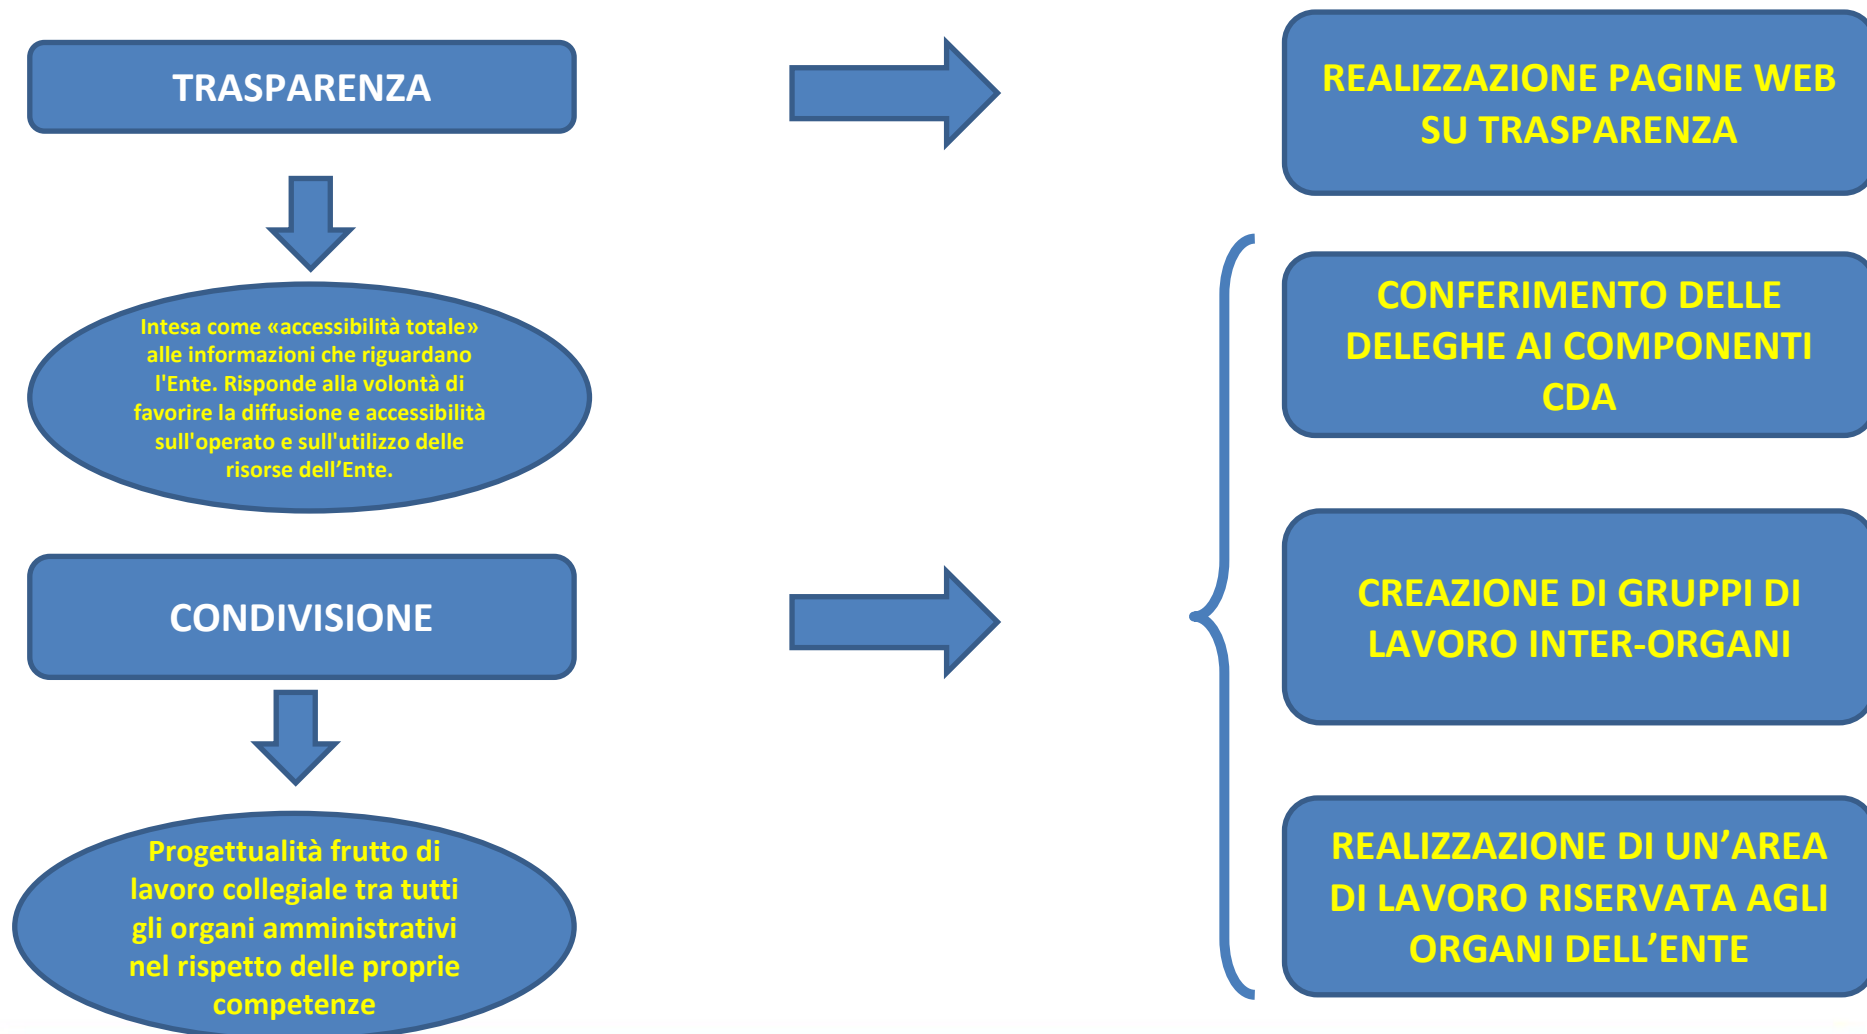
TRASPARENZA

Intesa come «accessibilità totale» alle informazioni che riguardano l'Ente. Risponde alla volontà di favorire la diffusione e accessibilità sull'operato e sull'utilizzo delle risorse dell'Ente.

CONDIVISIONE

Progettualità frutto di lavoro collegiale tra tutti gli organi amministrativi nel rispetto delle proprie competenze

REALIZZAZIONE PAGINE WEB SU TRASPARENZA

CONFERIMENTO DELLE DELEGHE AI COMPONENTI CDA

CREAZIONE DI GRUPPI DI LAVORO INTER-ORGANI

REALIZZAZIONE DI UN'AREA DI LAVORO RISERVATA AGLI ORGANI DELL'ENTE